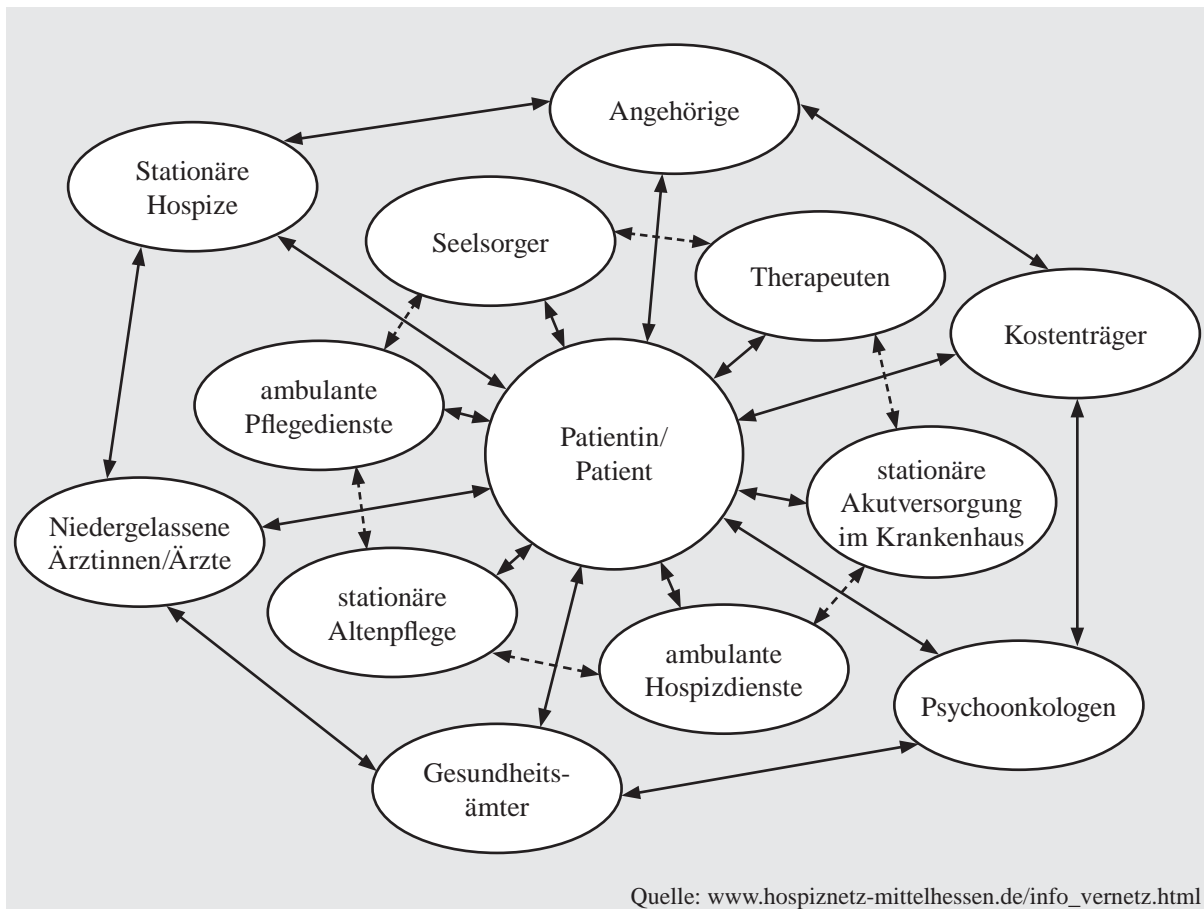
Angehörige

Stationäre Hospize

Seelsorger

Therapeuten

Kostenträger

ambulante Pflegedienste

Patientin/ Patient

stationäre Akutversorgung im Krankenhaus

Niedergelassene Ärztinnen/Ärzte

stationäre Altenpflege

ambulante Hospizdienste

Psychoonkologen

Gesundheitsämter

Quelle: www.hospiznetz-mittelhessen.de/info_vernetz.html